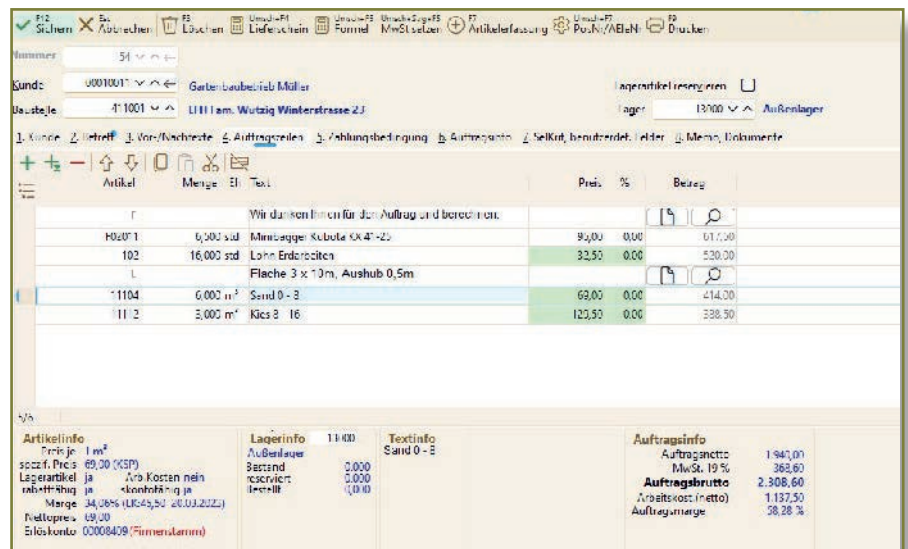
F12 Sichern Esc Abbrechen F3 Löschen Umsch+F4 Lieferschein Umsch+F5 Formel Umsch+Strg+F5 MwSt setzen F7 Artikelerfassung Umsch+F7 PosNr/AElelNr F9 Drucken

Nummer 54

Kunde 00010017 Gartenbaubetrieb Müller

Lagerartikel reservieren

Baustelle 411001 LTH Lam. Wutzig Winterstrasse 23

Lager 13000 Außenlager

1. Kunde 2. Betreff 3. Vor-/Nachtexte 4. Auftragszeilen 5. Zahlungsbedingung 6. Auftragsinfo 7. SelKrit, benutzerdef. Felder 8. Memo, Dokumente

| Artikel | Menge | Eh | Text | Preis | % | Betrag |
|---|---|---|---|---|---|---|
| T | | | Wir danken Ihnen für den Auftrag und berechnen: | | | |
| F0201 | 6,500 | std | Minibagger Kubota KX 41-2S | 95,00 | 0,00 | 617,50 |
| 102 | 16,000 | std | Lohn Erdarbeiten | 32,50 | 0,00 | 520,00 |
| L | | | Fläche 3 x 10m, Aushub 0,5m | | | |
| 11104 | 6,000 | m³ | Sand 0 - 3 | 69,00 | 0,00 | 414,00 |
| 1112 | 3,000 | m³ | Kies 3 - 16 | 120,50 | 0,00 | 338,50 |

5/6

Artikelinfo
Preis je 1 m³
spezif. Preis 69,00 (KSP)
Lagerartikel ja Arb.Kosten nein
rabattfähig ja skontofähig ja
Marge 34,06% (EK:45,50 20.03.2023)
Nettopreis 69,00
Erlöskonto 00008409 (Firmenstamm)

Lagerinfo 13000
Außenlager
Bestand 0,000
reserviert 0,000
Bestellt 0,000

Textinfo
Sand 0 - 3

Auftragsinfo
Auftragsnetto 1.940,00
MwSt. 19 % 368,60
Auftragsbrutto 2.308,60
Arbeitskost.(netto) 1.137,50
Auftragsmarge 58,28 %